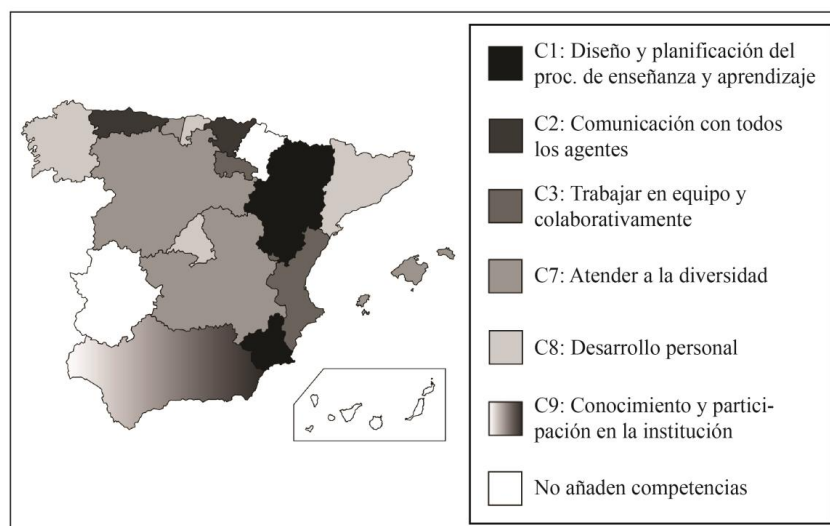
C1: Diseño y planificación del proc. de enseñanza y aprendizaje

C2: Comunicación con todos los agentes

C3: Trabajar en equipo y colaborativamente

C7: Atender a la diversidad

C8: Desarrollo personal

C9: Conocimiento y participación en la institución

No añaden competencias